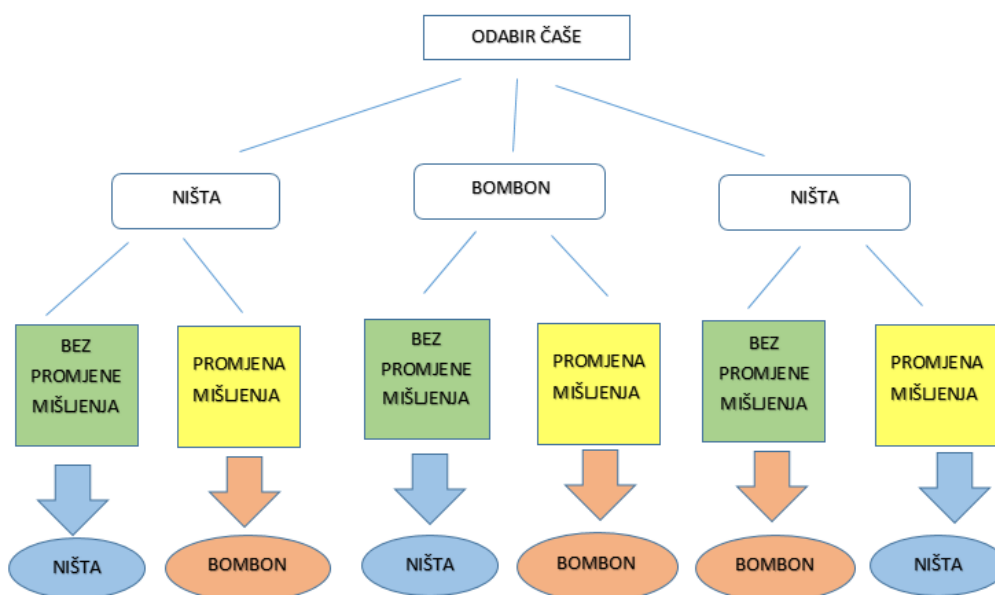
ODABIR ČAŠE

NIŠTA

BOMBON

NIŠTA

BEZ PROMJENE MIŠLJENJA

PROMJENA MIŠLJENJA

BEZ PROMJENE MIŠLJENJA

PROMJENA MIŠLJENJA

BEZ PROMJENE MIŠLJENJA

PROMJENA MIŠLJENJA

NIŠTA

BOMBON

NIŠTA

BOMBON

BOMBON

NIŠTA